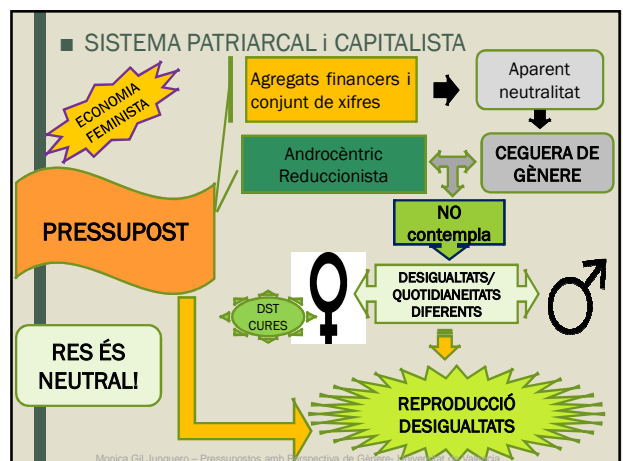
■ SISTEMA PATRIARCAL i CAPITALISTA

ECONOMIA FEMINISTA

Agregats financers i conjunt de xifres

Aparent neutralitat

Androcèntric Reduccionista

CEGUERA DE GÈNERE

PRESSUPOST

NO contempla

DESIGUALTATS/ QUOTIDIANEITATS DIFERENTS

DST CURES

RES ÉS NEUTRAL!

REPRODUCCIÓ DESIGUALTATS

Monica Gil Junquero – Pressupostos amb Perspectiva de Gènere- Universitat de València